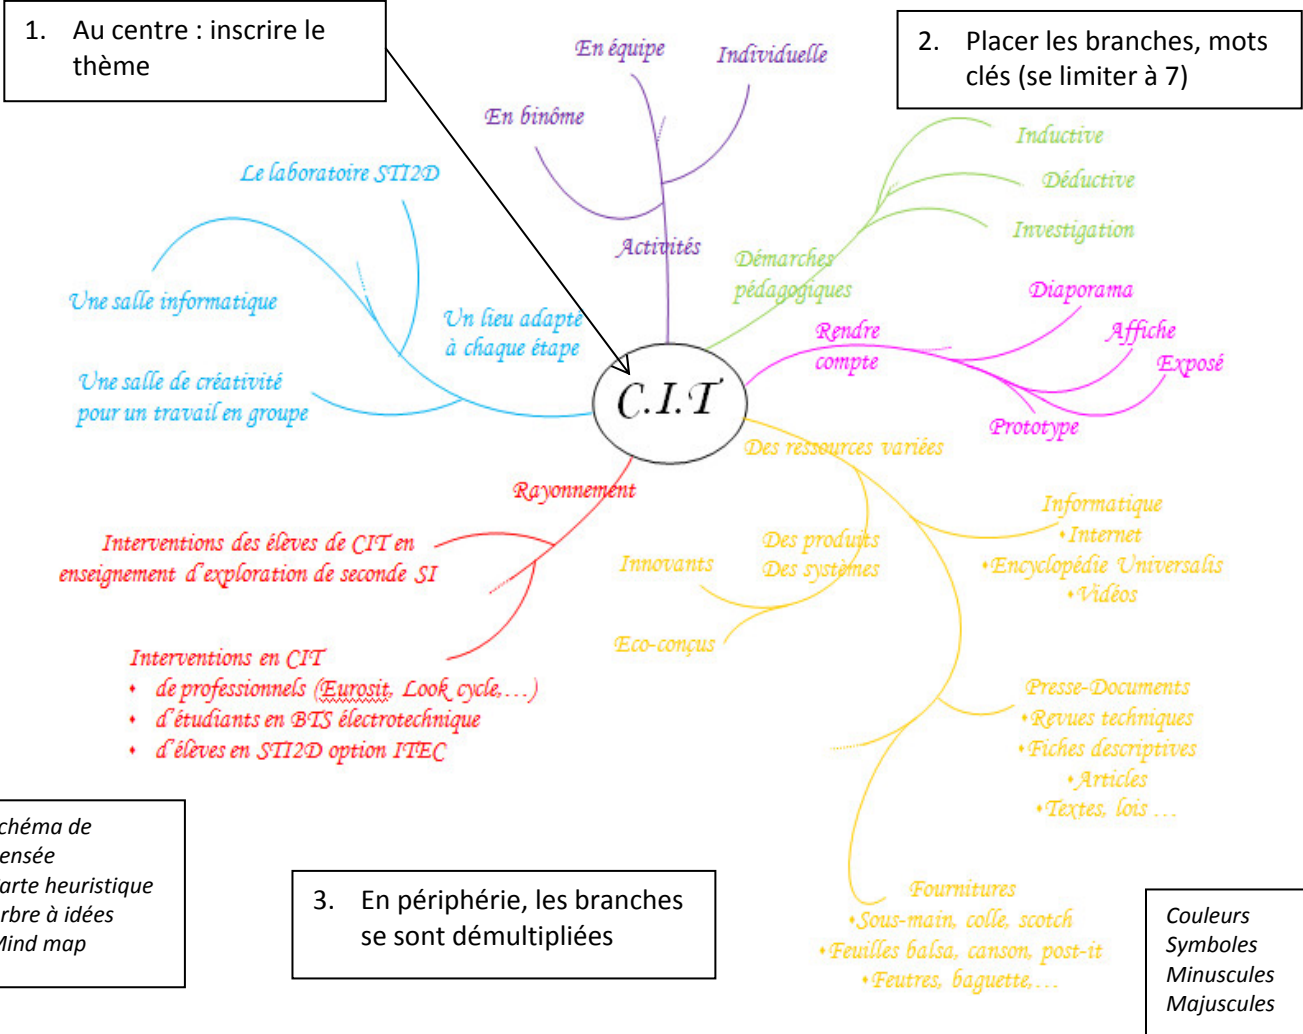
1. Au centre : inscrire le thème

En équipe
Individuelle
En binôme
Activités

2. Placer les branches, mots clés (se limiter à 7)

Inductive
Déductive
Investigation
Démarches pédagogiques

Le laboratoire STI2D
Une salle informatique
Un lieu adapté à chaque étape
Une salle de créativité pour un travail en groupe

C.I.T

Rendre compte
Diaporama
Affiche
Exposé
Prototype

Des ressources variées

Rayonnement
Interventions des élèves de CIT en enseignement d'exploration de seconde SI
Interventions en CIT
• de professionnels (Eurosit, Look cycle,…)
• d'étudiants en BTS électrotechnique
• d'élèves en STI2D option ITEC

Innovants
Des produits
Des systèmes
Eco-conçus

Informatique
•Internet
•Encyclopédie Universalis
•Vidéos

Presse-Documents
•Revues techniques
•Fiches descriptives
•Articles
•Textes, lois …

Fournitures
•Sous-main, colle, scotch
•Feuilles balsa, canson, post-it
•Feutres, baguette,…

chéma de
ensée
arte heuristique
rbre à idées
Mind map

3. En périphérie, les branches se sont démultipliées

Couleurs
Symboles
Minuscules
Majuscules